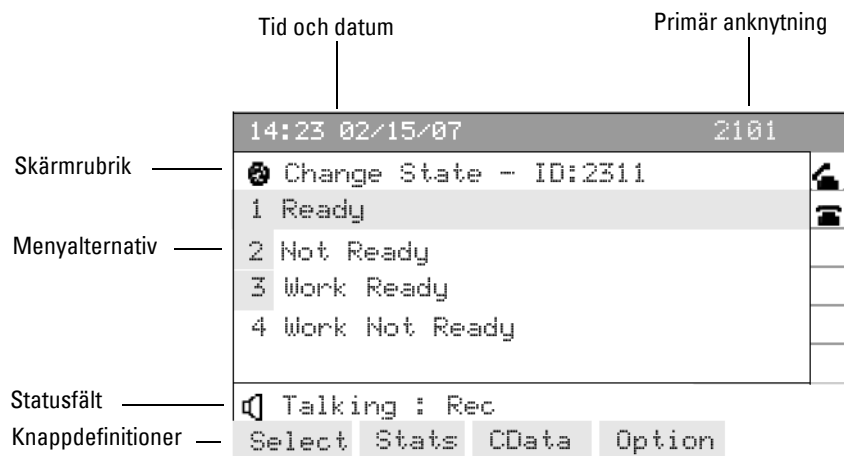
Tid och datum

Primär anknytning

14:23 02/15/07

2101

Skärmrubrik

Change State - ID:2311

1 Ready

Menyalternativ

2 Not Ready

3 Work Ready

4 Work Not Ready

Statusfält

Talking : Rec

Knappdefinitioner

Select

Stats

CData

Option